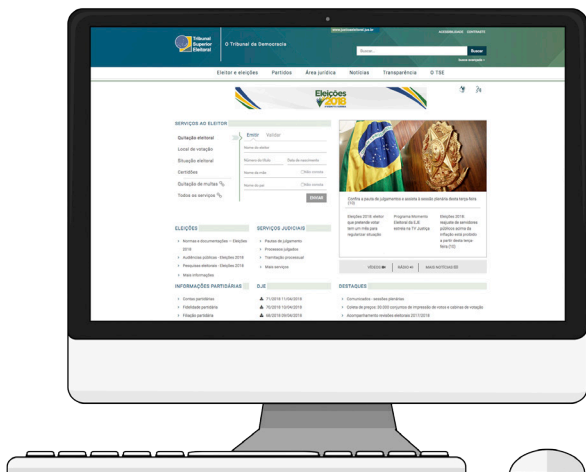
Tribunal Superior Eleitoral

O Tribunal da Democracia

ACESSIBILIDADE CONTRASTE

Buscar

Buscar

Eleitor e eleições Partidos Área jurídica Notícias Transparência O TSE

Eleições 2018

SERVIÇOS AO ELEITOR

Quitação eleitoral

Local de votação

Situação eleitoral

Certidões

Quitação de multas

Todos os serviços

Eleitor Votar

Nome do eleitor

Número do título

Data de nascimento

Nome da mãe

Não consta

Nome do pai

Não consta

ENVIAR

Confira a pauta de julgamentos e assista à sessão plenária desta terça-feira (10)

Eleições 2018: eleitor que pretende votar tem um mês para regularizar situação

Programa Momento Eleitoral da EJE estreia na TV Justiça

Eleições 2018: registro de servidores públicos acima da inflação está proibido a partir desta terça-feira (10)

VÍDEOS RÁDIO MAIS NOTÍCIAS

ELEIÇÕES

Normas e documentações – Eleições 2018

Audiências públicas - Eleições 2018

Pesquisas eleitorais - Eleições 2018

Mais informações

SERVIÇOS JUDICIAIS

Pautas de julgamento

Processos julgados

Tramitação processual

Mais serviços

INFORMAÇÕES PARTIDÁRIAS

Contas partidárias

Fidelidade partidária

Filiação partidária

DJE

71/2018 11/04/2018

70/2018 10/04/2018

68/2018 09/04/2018

DESTAQUES

Comunicados - sessões plenárias

Coleta de preços: 20.000 conjuntos de impressão de votos e cabinas de votação

Acompanhamento revisões eleitorais 2017/2018